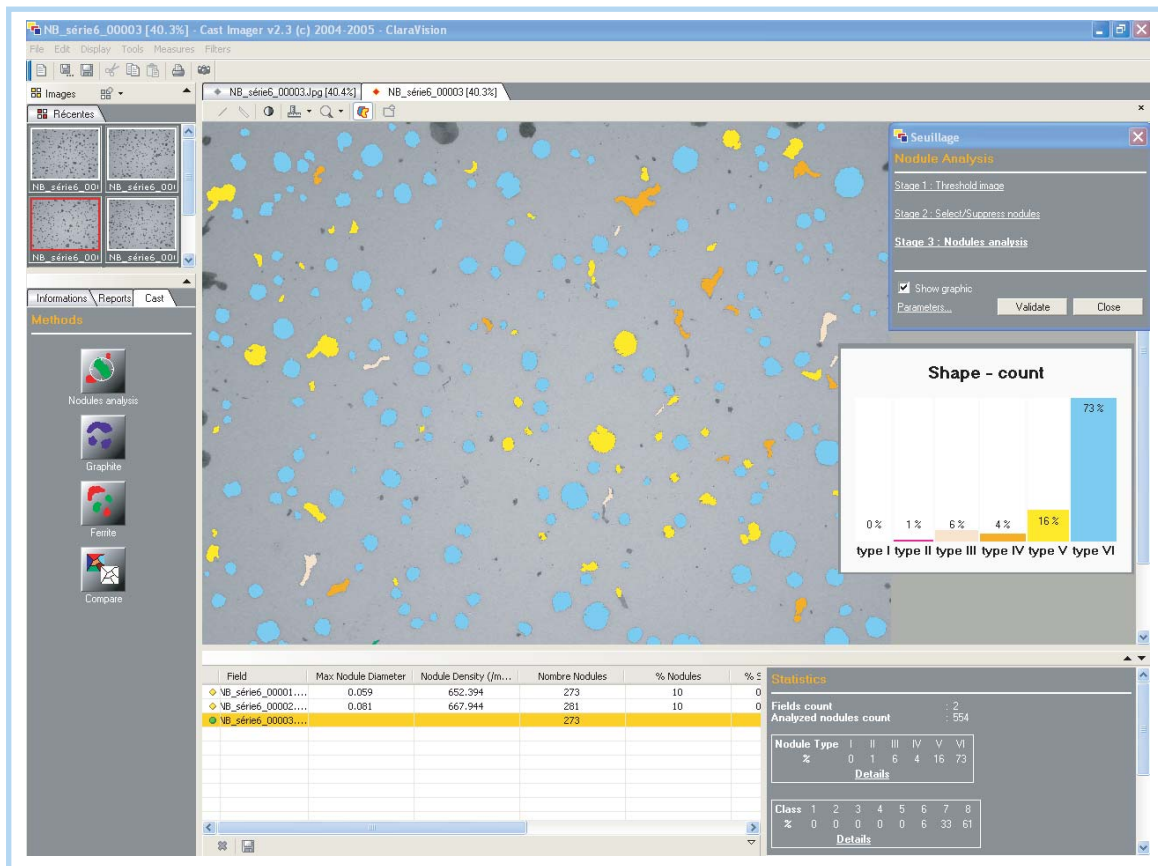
NB_série6_00003 [40.3%] - Cast Imager v2.3 (c) 2004-2005 - ClaraVision

File Edit Display Tools Measures Filters

Images

Récentes

NB_série6_00 NB_série6_00

NB_série6_00 NB_série6_00

NB_série6_00003.Jpg [40.4%]

NB_série6_00003 [40.3%]

Informations Reports Cast

Methods

Nodules analysis

Graphite

Ferrite

Compare

Seuillage

Nodule Analysis

Stage 1 : Threshold image

Stage 2 : Select/Suppress nodules

Stage 3 : Nodules analysis

Show graphic

Parameters...

Validate

Close

Shape - count

| type I | type II | type III | type IV | type V | type VI |
|---|---|---|---|---|---|
| 0 % | 1 % | 6 % | 4 % | 16 % | 73 % |

| Field | Max Nodule Diameter | Nodule Density (/m... | Nombre Nodules | % Nodules | % S |
|---|---|---|---|---|---|
| NB_série6_00001.... | 0.059 | 652.394 | 273 | 10 | 0 |
| NB_série6_00002.... | 0.081 | 667.944 | 281 | 10 | 0 |
| NB_série6_00003.... | | | 273 | | |

Statistics

Fields count : 2
Analyzed nodules count : 554

| Nodule Type | I | II | III | IV | V | VI |
|---|---|---|---|---|---|---|
| % | 0 | 1 | 6 | 4 | 16 | 73 |

Details

| Class | 1 | 2 | 3 | 4 | 5 | 6 | 7 | 8 |
|---|---|---|---|---|---|---|---|---|
| % | 0 | 0 | 0 | 0 | 0 | 6 | 33 | 61 |

Details